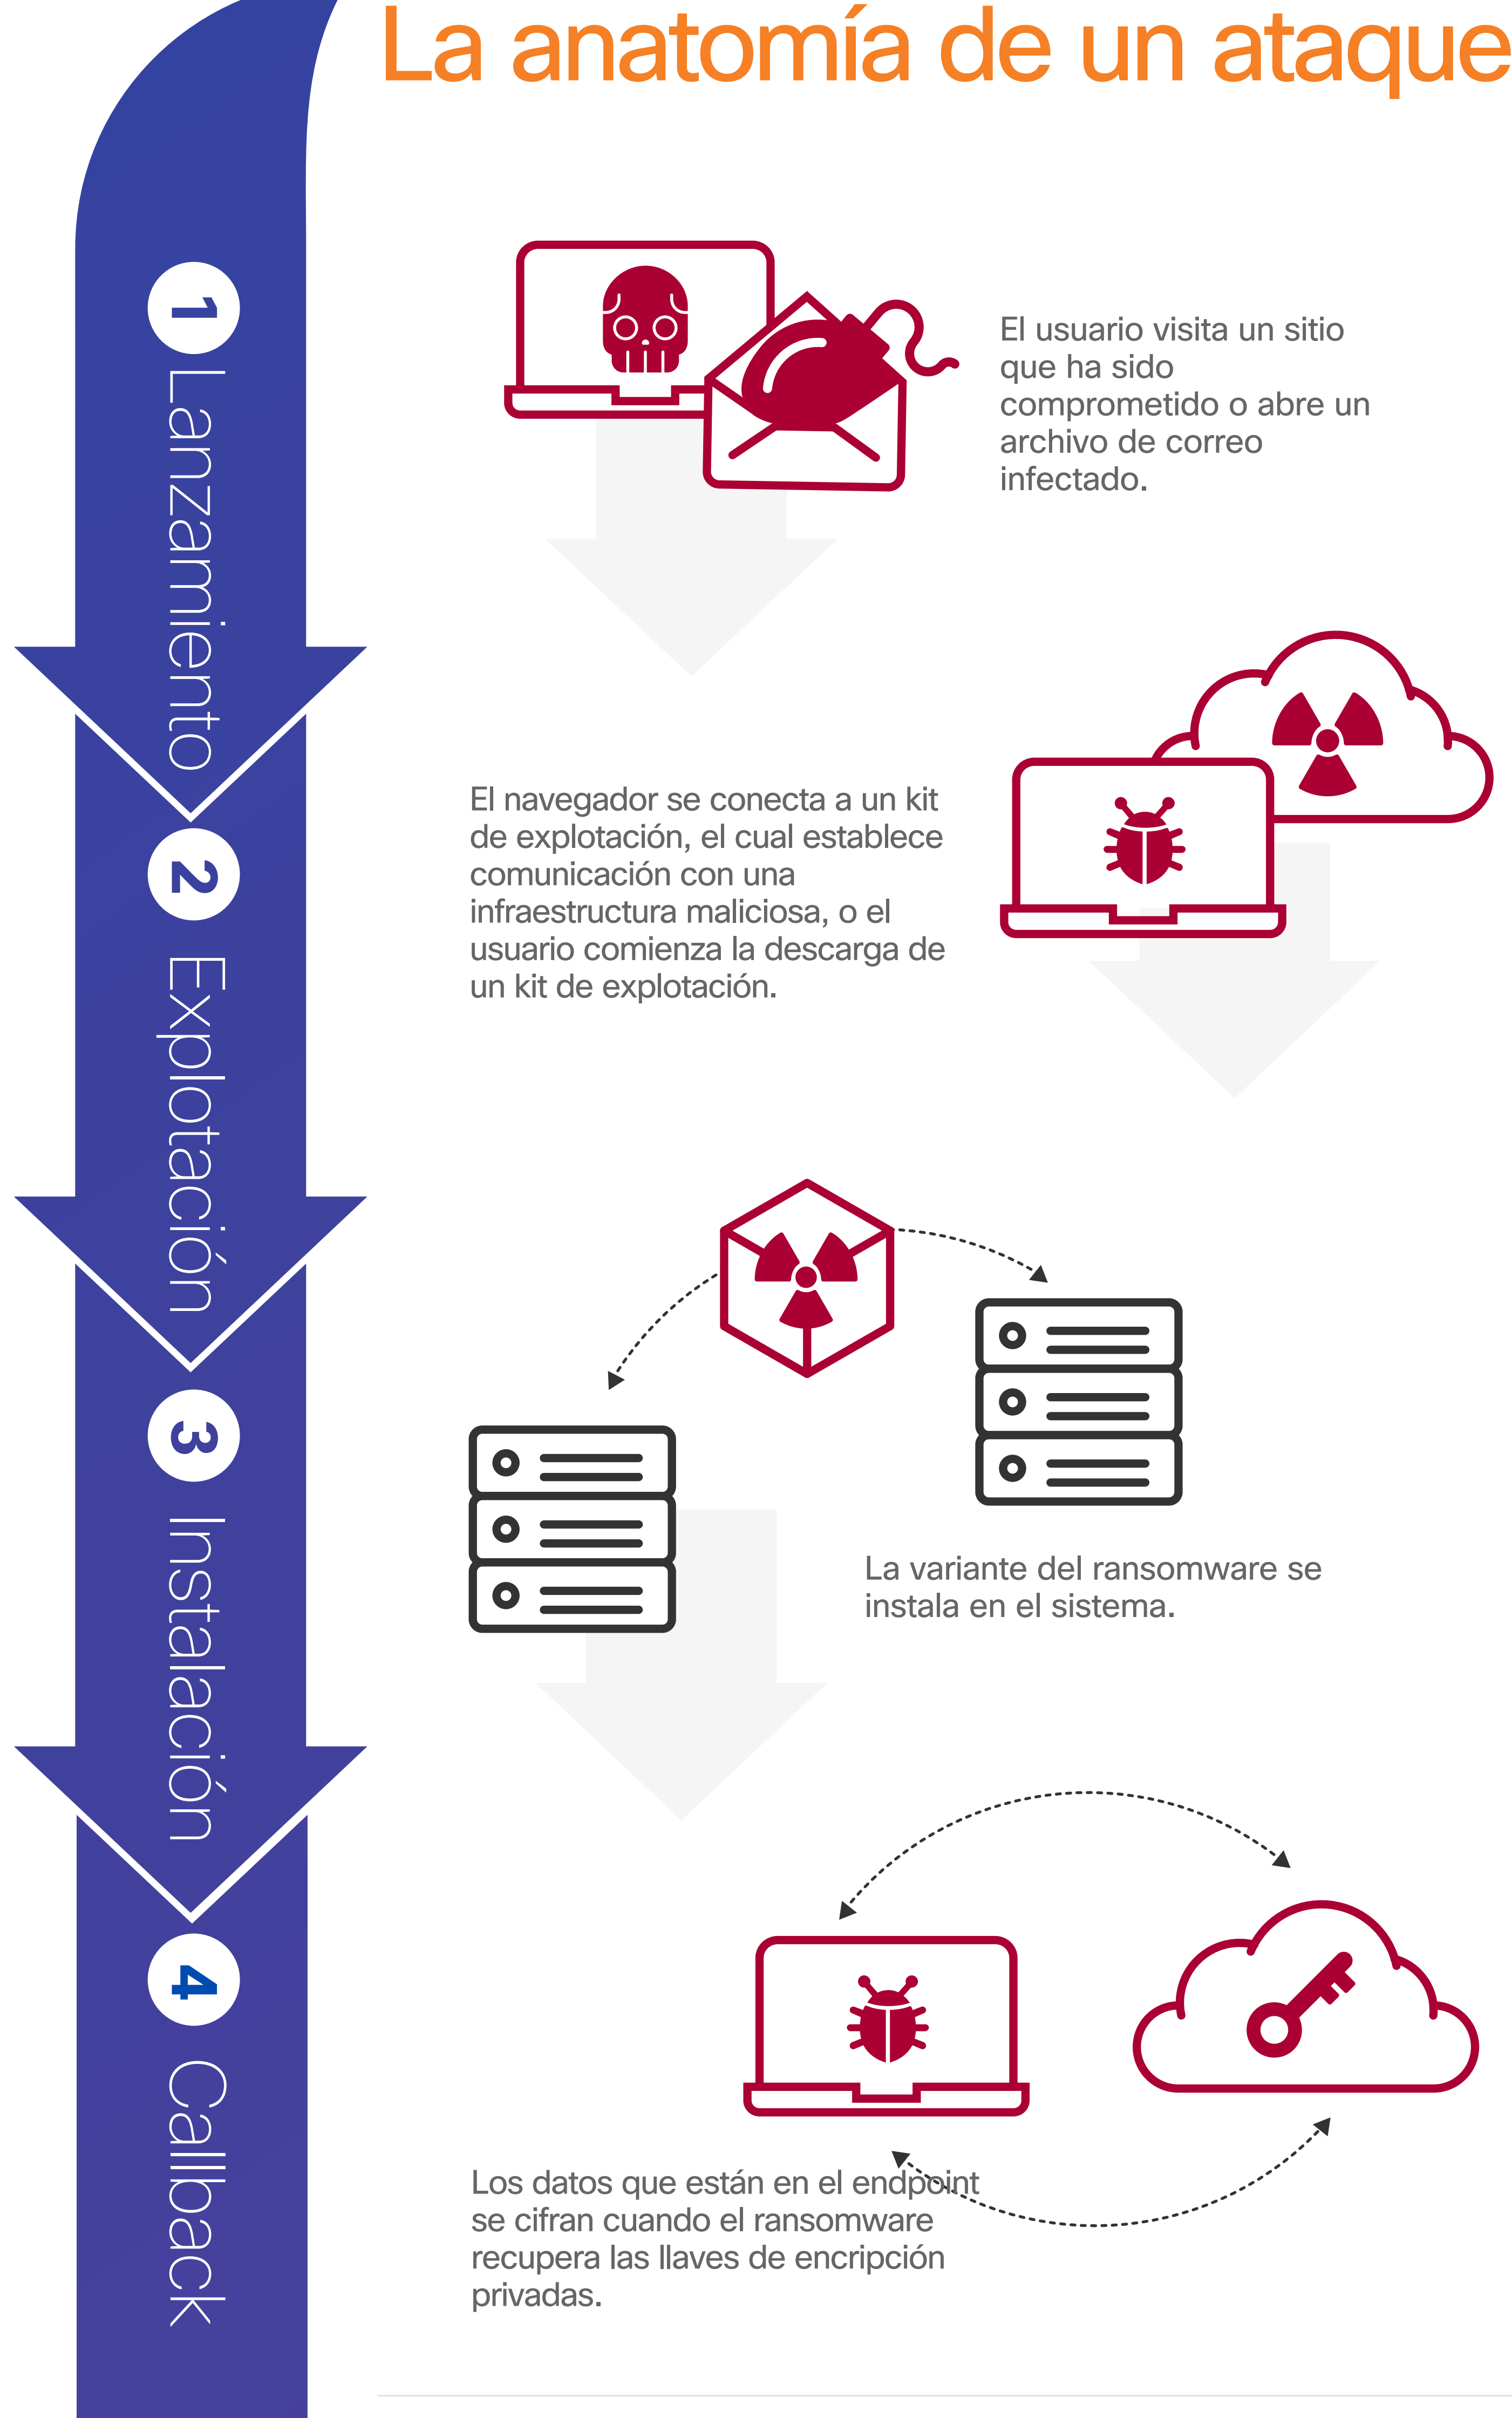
La anatomía de un ataque

1 Lanzamiento

El usuario visita un sitio que ha sido comprometido o abre un archivo de correo infectado.

2 Explotación

El navegador se conecta a un kit de explotación, el cual establece comunicación con una infraestructura maliciosa, o el usuario comienza la descarga de un kit de explotación.

3 Instalación

La variante del ransomware se instala en el sistema.

4 Callback

Los datos que están en el endpoint se cifran cuando el ransomware recupera las llaves de encripción privadas.